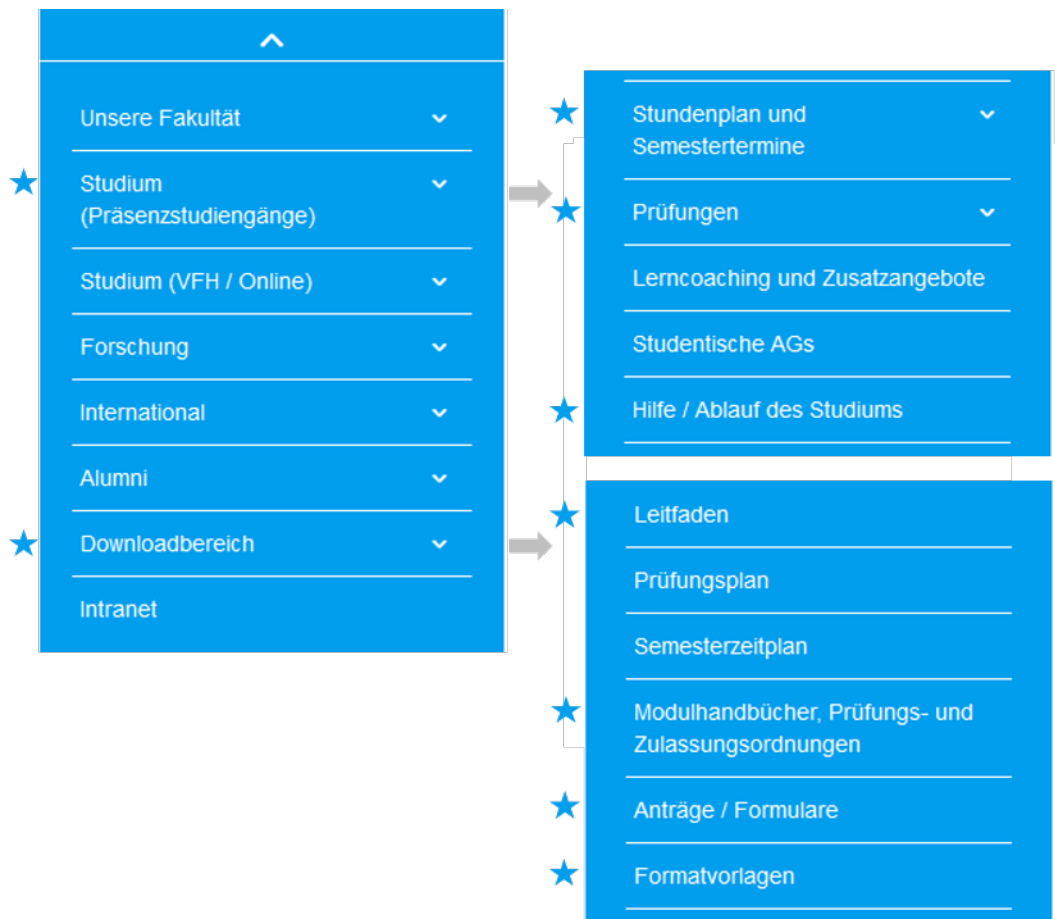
Unsere Fakultät

Studium (Präsenzstudiengänge)

Studium (VFH / Online)

Forschung

International

Alumni

Downloadbereich

Intranet

Stundenplan und Semestertermine

Prüfungen

Lerncoaching und Zusatzangebote

Studentische AGs

Hilfe / Ablauf des Studiums

Leitfaden

Prüfungsplan

Semesterzeitplan

Modulhandbücher, Prüfungs- und Zulassungsordnungen

Anträge / Formulare

Formatvorlagen